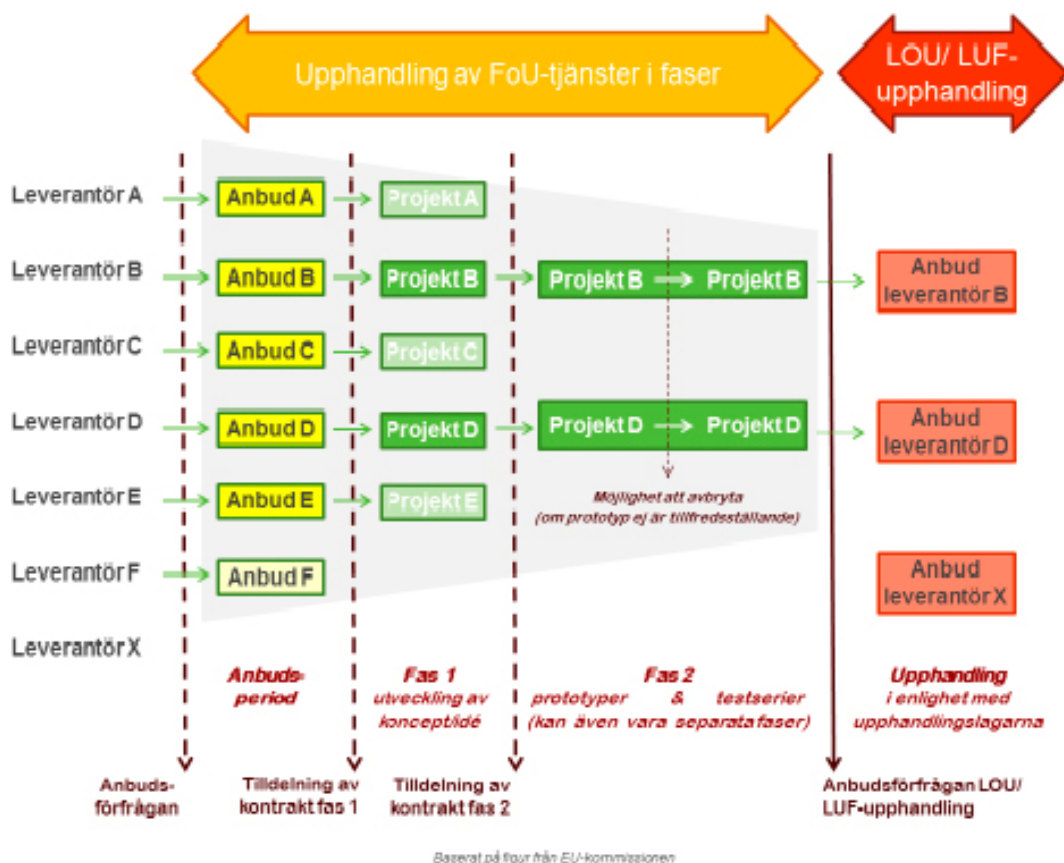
Upphandling av FoU-tjänster i faser

LOU/ LUF-upphandling

Leverantör A

Anbud A

Projekt A

Leverantör B

Anbud B

Projekt B

Projekt B

Projekt B

Anbud leverantör B

Leverantör C

Anbud C

Projekt C

Leverantör D

Anbud D

Projekt D

Projekt D

Projekt D

Anbud leverantör D

Leverantör E

Anbud E

Projekt E

Möjlighet att avbryta (om prototyp ej är tillfredsställande)

Leverantör F

Anbud F

Anbud leverantör X

Leverantör X

Anbuds-period

Fas 1 utveckling av koncept/idé

Fas 2 prototyper & testserier (kan även vara separata faser)

Upphandling i enlighet med upphandlingslagarna

Anbuds-förfrågan

Tilldelning av kontrakt fas 1

Tilldelning av kontrakt fas 2

Anbudsförfrågan LOU/ LUF-upphandling

Baserat på figur från EU-kommissionen